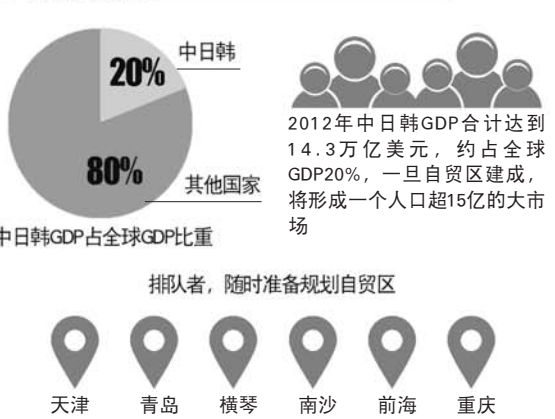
中日韩

20%

80%

其他国家

中日韩GDP占全球GDP比重

2012年中日韩GDP合计达到14.3万亿美元，约占全球GDP20%，一旦自贸区建成，将形成一个人口超15亿的大市场

排队者，随时准备规划自贸区

天津 青岛 横琴 南沙 前海 重庆